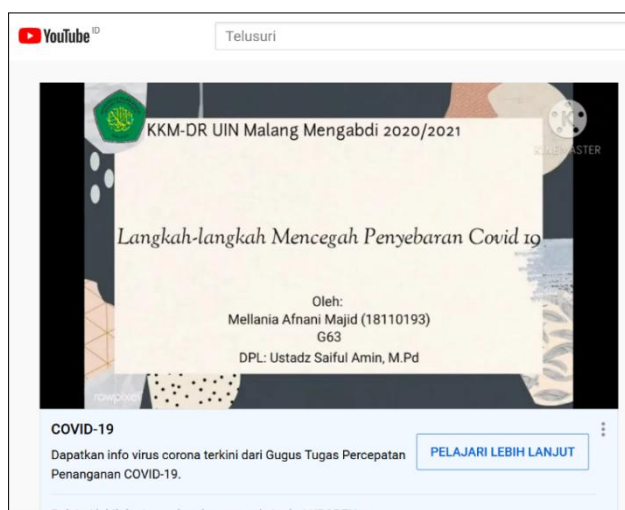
YouTube ID

Telusuri

KKM-DR UIN Malang Mengabdi 2020/2021

KINEMASTER

Langkah-langkah Mencegah Penyebaran Covid 19

Oleh:
Mellania Afnani Majid (18110193)
G63
DPL: Ustadz Saiful Amin, M.Pd

rawpixel

COVID-19

Dapatkan info virus corona terkini dari Gugus Tugas Percepatan Penanganan COVID-19.

PELAJARI LEBIH LANJUT